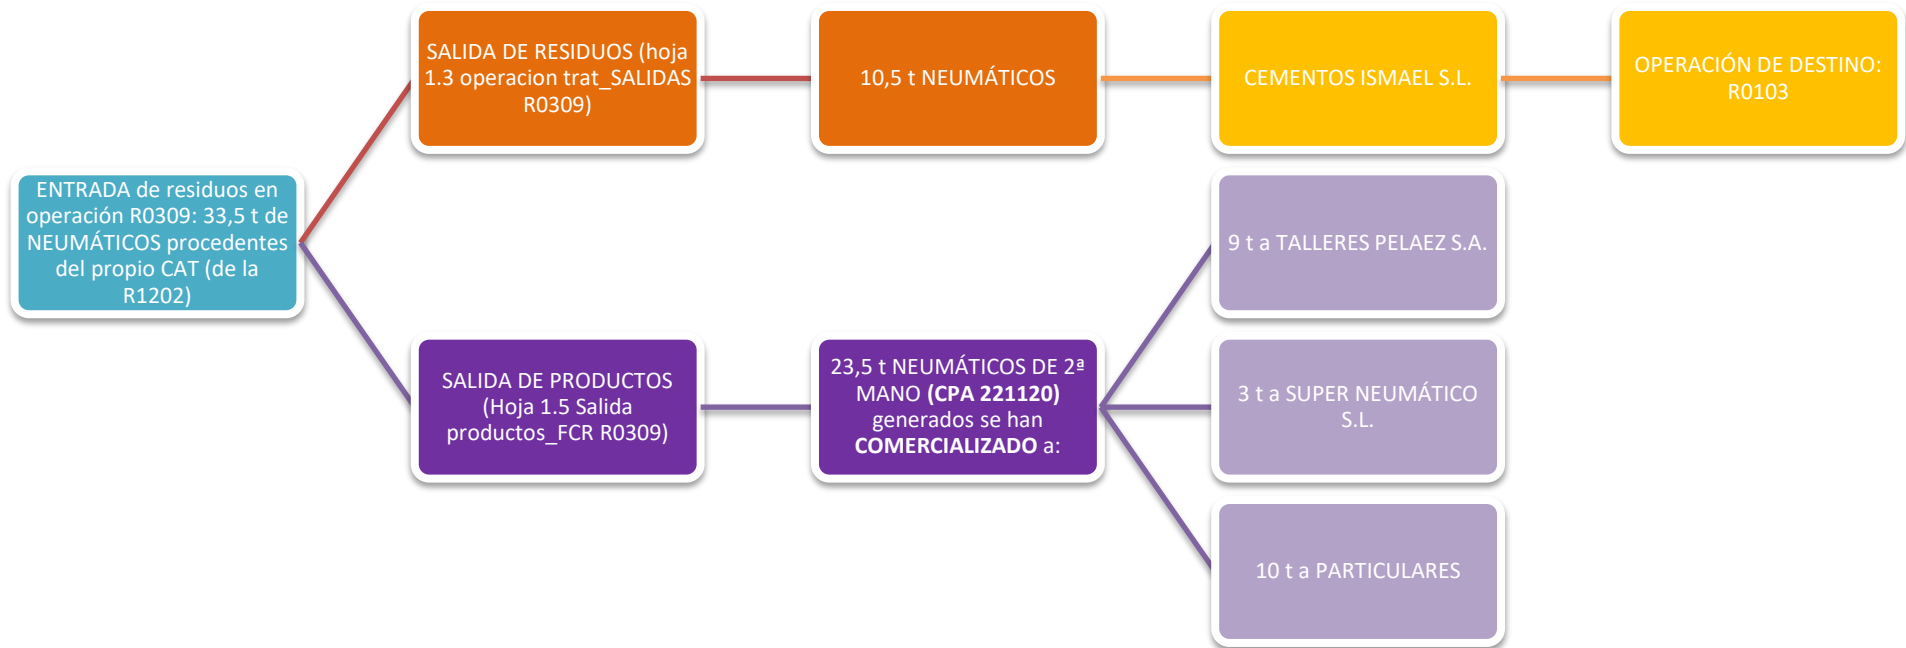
ENTRADA de residuos en operación R0309: 33,5 t de NEUMÁTICOS procedentes del propio CAT (de la R1202)

SALIDA DE RESIDUOS (hoja 1.3 operacion trat_SALIDAS R0309)

10,5 t NEUMÁTICOS

CEMENTOS ISMAEL S.L.

OPERACIÓN DE DESTINO: R0103

SALIDA DE PRODUCTOS (Hoja 1.5 Salida productos_FCR R0309)

23,5 t NEUMÁTICOS DE 2ª MANO **(CPA 221120)** generados se han **COMERCIALIZADO** a:

9 t a TALLERES PELAEZ S.A.

3 t a SUPER NEUMÁTICO S.L.

10 t a PARTICULARES